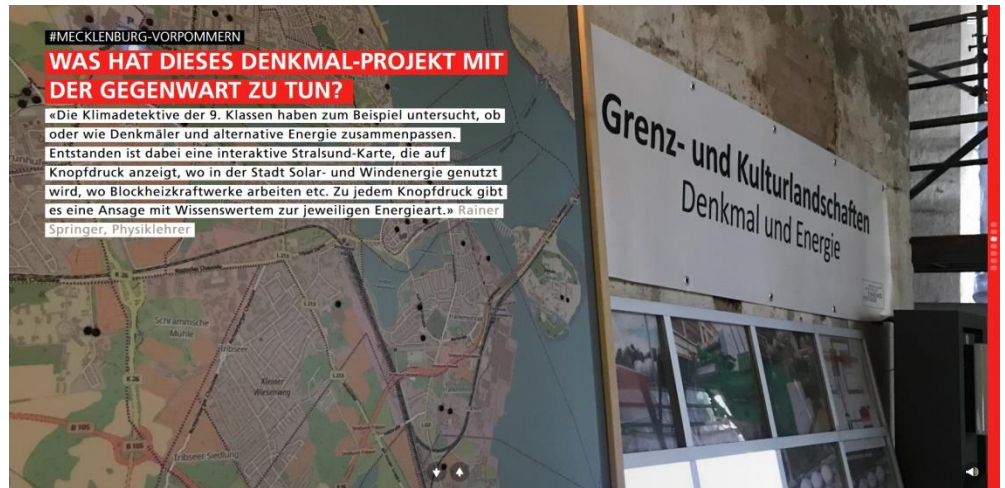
#MECKLENBURG-VORPOMMERN

WAS HAT DIESES DENKMAL-PROJEKT MIT DER GEGENWART ZU TUN?

«Die Klimadetektive der 9. Klassen haben zum Beispiel untersucht, ob oder wie Denkmäler und alternative Energie zusammenpassen. Entstanden ist dabei eine interaktive Stralsund-Karte, die auf Knopfdruck anzeigt, wo in der Stadt Solar- und Windenergie genutzt wird, wo Blockheizkraftwerke arbeiten etc. Zu jedem Knopfdruck gibt es eine Ansage mit Wissenswertem zur jeweiligen Energieart.» Rainer Springer, Physiklehrer

Grenz- und Kulturlandschaften
Denkmal und Energie

Schrammsche Mühle

Tribsees

Kleiner Wiesenweg

Tribseer Siedlung

B 105

L 213

B 96